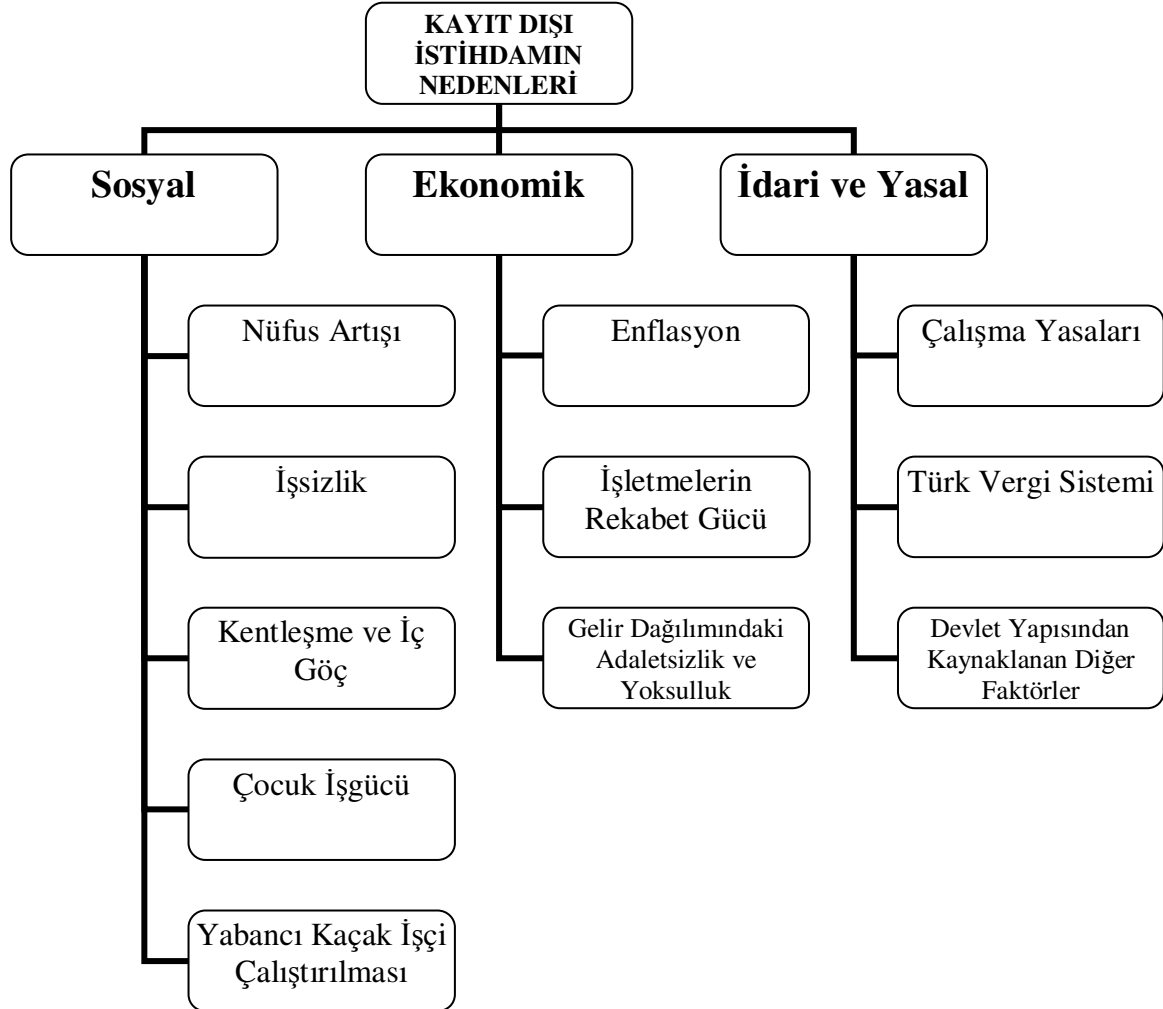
KAYIT DIŞI İSTİHDAMIN NEDENLERİ

Sosyal

Nüfus Artışı

İşsizlik

Kentleşme ve İç Göç

Çocuk İşgücü

Yabancı Kaçak İşçi Çalıştırılması

Ekonomik

Enflasyon

İşletmelerin Rekabet Gücü

Gelir Dağılımındaki Adaletsizlik ve Yoksulluk

İdari ve Yasal

Çalışma Yasaları

Türk Vergi Sistemi

Devlet Yapısından Kaynaklanan Diğer Faktörler